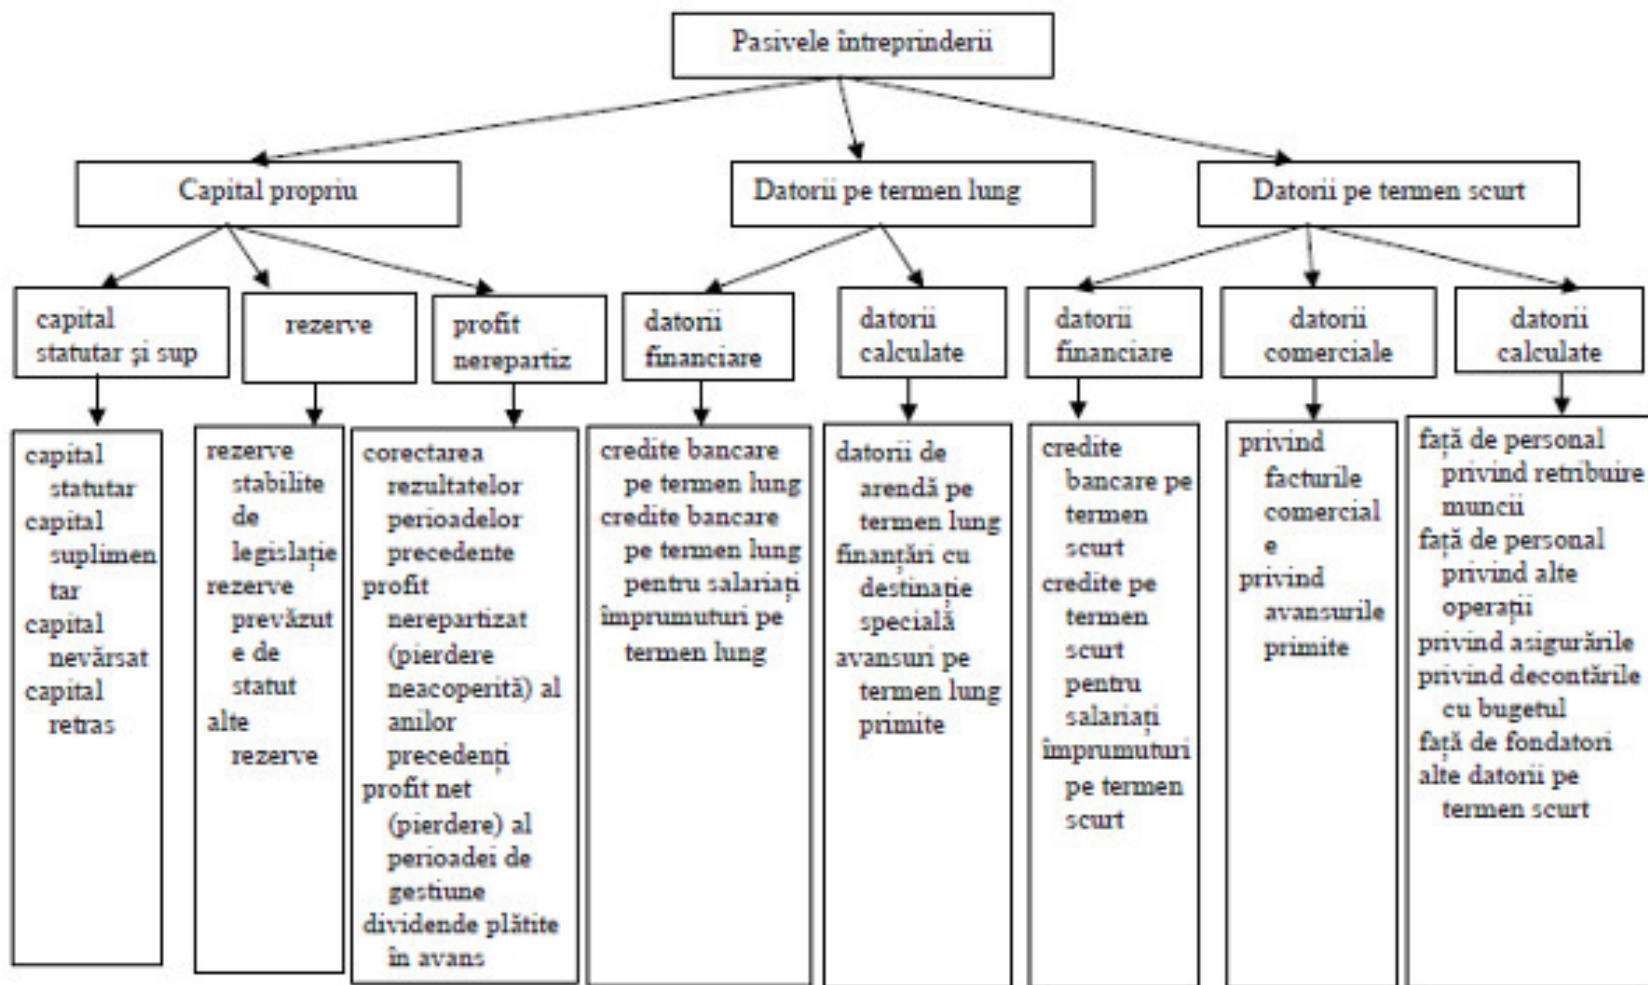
Pasivele întreprinderii

Capital propriu

Datorii pe termen lung

Datorii pe termen scurt

capital statutar și sup

rezerve

profit nerepartiz

datorii financiare

datorii calculate

datorii financiare

datorii comerciale

datorii calculate

capital statutar
capital suplimentar
capital nevărsat
capital retras

rezerve stabilite de legislație
rezerve prevăzute de statut
alte rezerve

corectarea rezultatelor perioadelor precedente
profit nerepartizat (pierdere neacoperită) al anilor precedenți
profit net (pierdere) al perioadei de gestiune
dividende plătite în avans

credite bancare pe termen lung
credite bancare pe termen lung pentru salariați
împrumuturi pe termen lung

datorii de arendă pe termen lung
finanțări cu destinație specială
avansuri pe termen lung primite

credite bancare pe termen scurt
credite pe termen scurt pentru salariați
împrumuturi pe termen scurt

privind facturile comerciale
privind avansurile primite

față de personal privind retribuire muncii
față de personal privind alte operații
privind asigurările
privind decontările cu bugetul
față de fondatori
alte datorii pe termen scurt